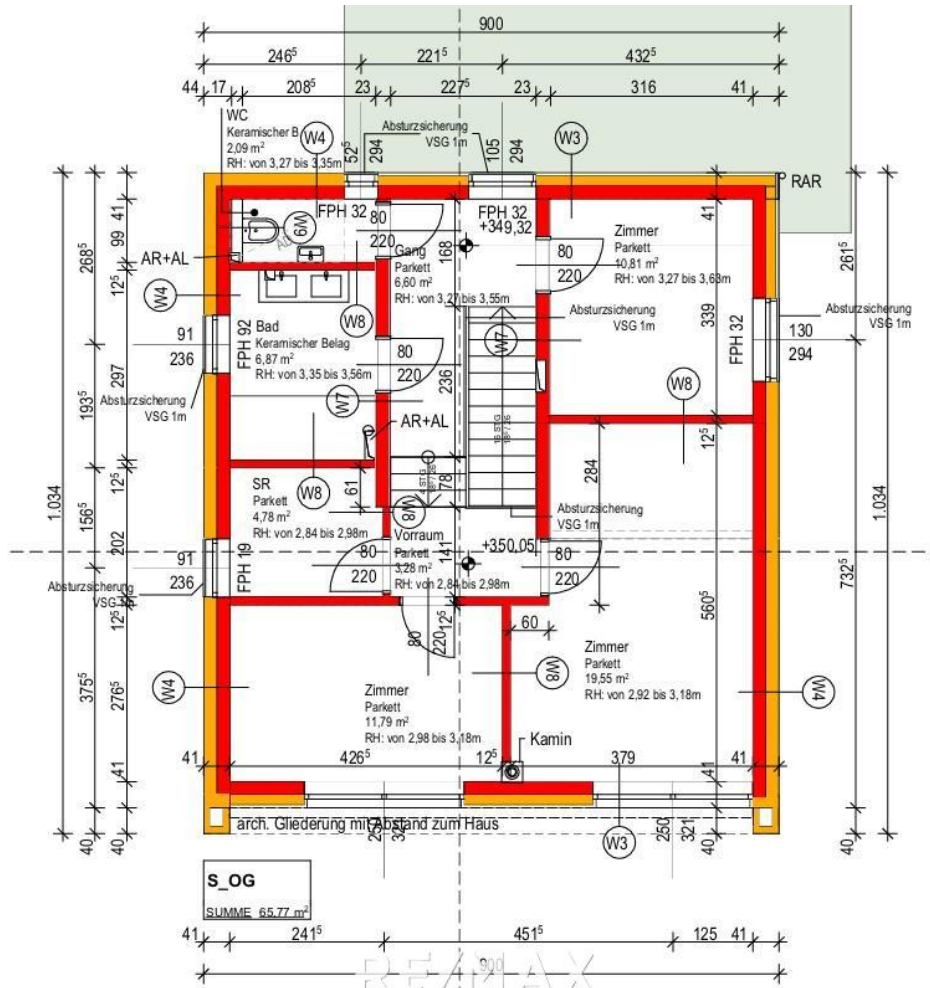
900
$246^5$
$221^5$
$432^5$
44
17
$208^5$
23
$227^5$
23
316
41

WC
Keramischer B
2,09 m²
RH: von 3,27 bis 3,35m
W4
$52^5$
294
Absturzsicherung
VSG 1m
105
294
W3
RAR

FPH 32
80
220
W6
FPH 32
+349,32
Zimmer
Parkett
10,81 m²
RH: von 3,27 bis 3,63m
80
220
41
$261^5$

$268^5$
99
41
$12^5$
AR+AL
W4
Gang
Parkett
6,60 m²
RH: von 3,27 bis 3,55m
168
Absturzsicherung
VSG 1m
339
FPH 32
Absturzsicherung
VSG 1m
130
294

91
236
Bad
Keramischer Belag
6,87 m²
RH: von 3,35 bis 3,56m
FPH 92
W8
80
220
236
W7
W8
297
$193^5$
Absturzsicherung
VSG 1m
W7
AR+AL
$12^5$

$12^5$
SR
Parkett
4,78 m²
RH: von 2,84 bis 2,98m
W8
61
78
284
Absturzsicherung
VSG 1m
1.034
$156^5$
202
W8
Vorraum
Parkett
3,28 m²
RH: von 2,84 bis 2,98m
+350,05
80
220
80
220
1.034
91
236
FPH 19
Absturzsicherung
VSG 1m
141
$12^5$
80
220
$12^5$
60
$560^5$
$732^5$

$375^5$
$276^5$
W4
Zimmer
Parkett
11,79 m²
RH: von 2,98 bis 3,18m
W8
Zimmer
Parkett
19,55 m²
RH: von 2,92 bis 3,18m
W4
41
$426^5$
$12^5$
Kamin
379
41
41
41

40
40
arch. Gliederung mit Abstand zum Haus
$25^5$
321
250
321
W3
40
40

S_OG
SUMME 65,77 m²

41
$241^5$
$451^5$
125
41
900